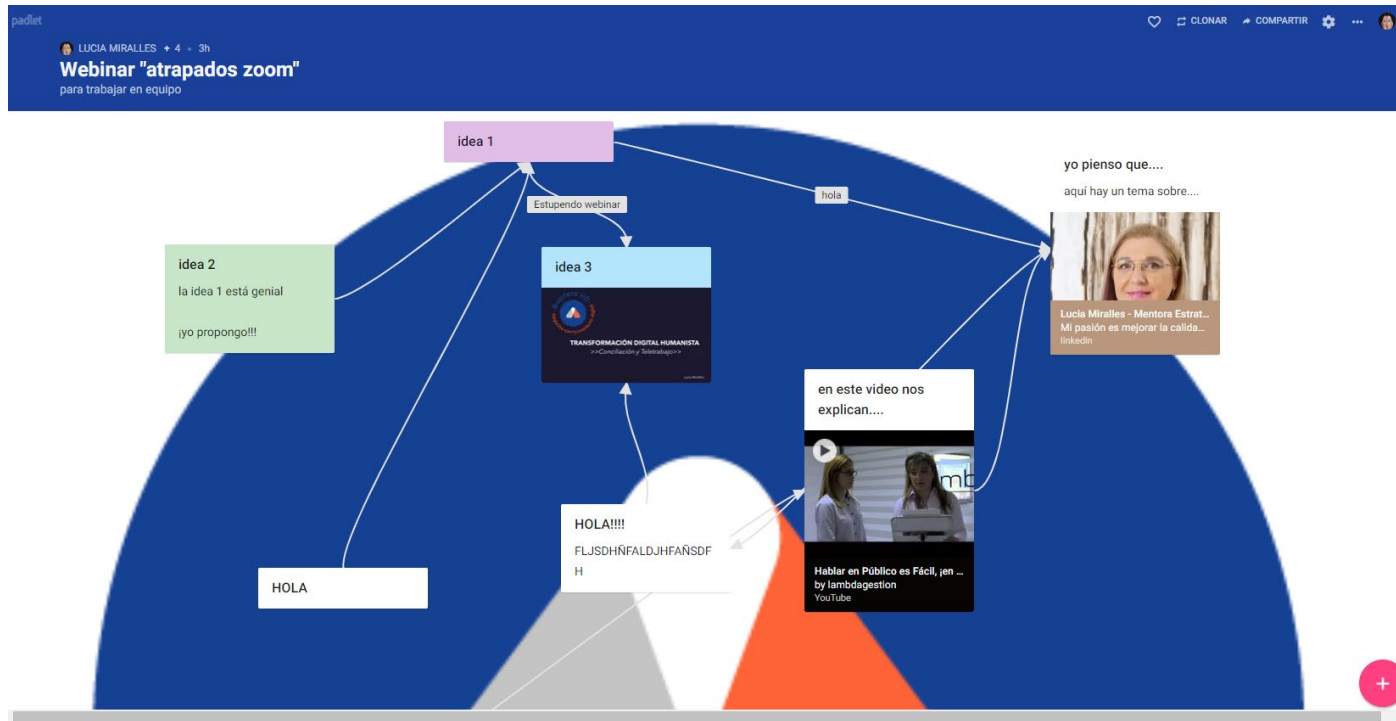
padlet

CLONAR COMPARTIR

LUCIA MIRALLES + 4 • 3h

Webinar "atrapados zoom"

para trabajar en equipo

idea 1

Estupendo webinar

hola

yo pienso que....

aquí hay un tema sobre....

Lucia Miralles - Mentora Estrat...
Mi pasión es mejorar la calida...
linkedin

idea 2

la idea 1 está genial

¡yo propongo!!!

idea 3

TRANSFORMACIÓN DIGITAL HUMANISTA
>>Conciliación y Teletrabajo>>

en este video nos explican....

mb

Hablar en Público es Fácil, ¡en ...
by lambdagestion
YouTube

HOLA!!!!

FLJSDHÑFALDJHFAÑSDFH

HOLA

+